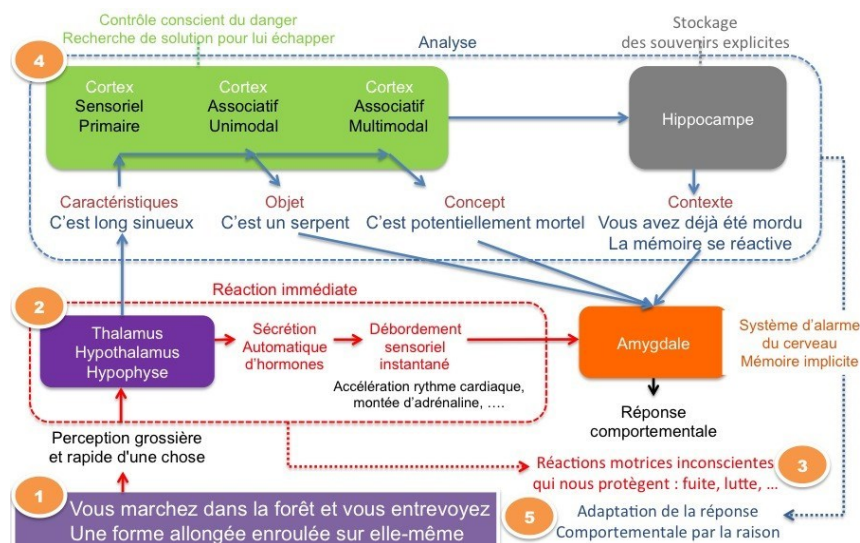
Contrôle conscient du danger
Recherche de solution pour lui échapper

Stockage
des souvenirs explicites

4

Analyse

Cortex
Sensoriel
Primaire

Cortex
Associatif
Unimodal

Cortex
Associatif
Multimodal

Hippocampe

Caractéristiques
C'est long sinueux

Objet
C'est un serpent

Concept
C'est potentiellement mortel

Contexte
Vous avez déjà été mordu
La mémoire se réactive

Réaction immédiate

2

Thalamus
Hypothalamus
Hypophyse

Sécrétion
Automatique
d'hormones

Débordement
sensoriel
instantané

Accélération rythme cardiaque,
montée d'adrénaline, ….

Amygdale

Système d'alarme
du cerveau
Mémoire implicite

Réponse
comportementale

Perception grossière
et rapide d'une chose

Réactions motrices inconscientes
qui nous protègent : fuite, lutte, …

3

1

Vous marchez dans la forêt et vous entrevoyez
Une forme allongée enroulée sur elle-même

5

Adaptation de la réponse
Comportementale par la raison